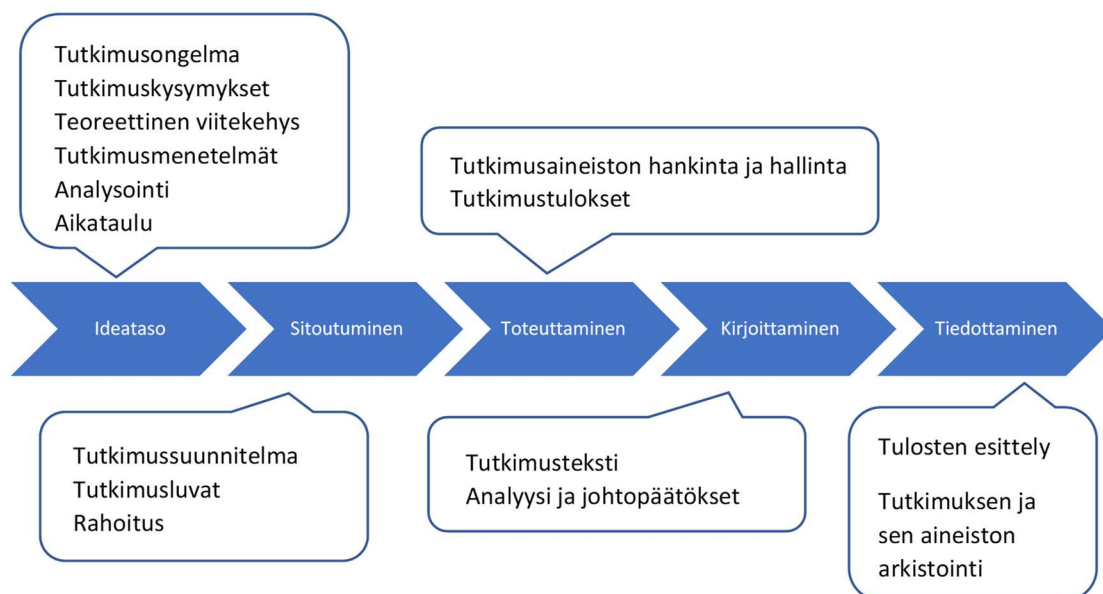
Tutkimusongelma
Tutkimuskysymykset
Teoreettinen viitekehys
Tutkimusmenetelmät
Analysointi
Aikataulu

Tutkimusaineiston hankinta ja hallinta
Tutkimustulokset

Ideataso

Sitoutuminen

Toteuttaminen

Kirjoittaminen

Tiedottaminen

Tutkimussuunnitelma
Tutkimusluvat
Rahoitus

Tutkimusteksti
Analyysi ja johtopäätökset

Tulosten esittely

Tutkimuksen ja sen aineiston arkistointi